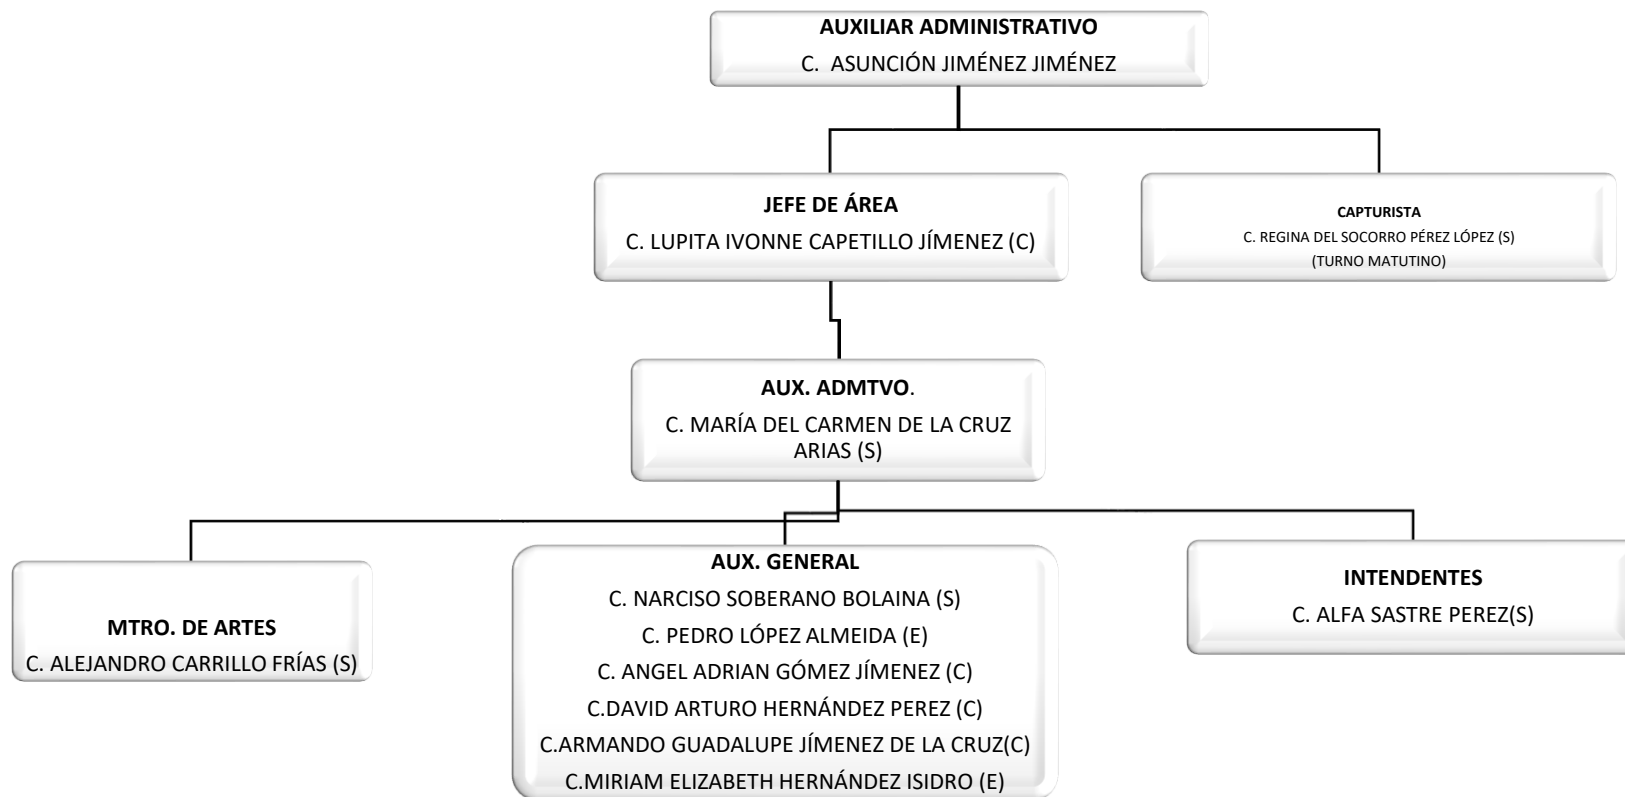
AUXILIAR ADMINISTRATIVO
C. ASUNCIÓN JIMÉNEZ JIMÉNEZ

JEFE DE ÁREA
C. LUPITA IVONNE CAPETILLO JÍMENEZ (C)

CAPTURISTA
C. REGINA DEL SOCORRO PÉREZ LÓPEZ (S)
(TURNO MATUTINO)

AUX. ADMTVO.
C. MARÍA DEL CARMEN DE LA CRUZ ARIAS (S)

MTRO. DE ARTES
C. ALEJANDRO CARRILLO FRÍAS (S)

AUX. GENERAL
C. NARCISO SOBERANO BOLAINA (S)
C. PEDRO LÓPEZ ALMEIDA (E)
C. ANGEL ADRIAN GÓMEZ JÍMENEZ (C)
C.DAVID ARTURO HERNÁNDEZ PEREZ (C)
C.ARMANDO GUADALUPE JÍMENEZ DE LA CRUZ(C)
C.MIRIAM ELIZABETH HERNÁNDEZ ISIDRO (E)

INTENDENTES
C. ALFA SASTRE PEREZ(S)